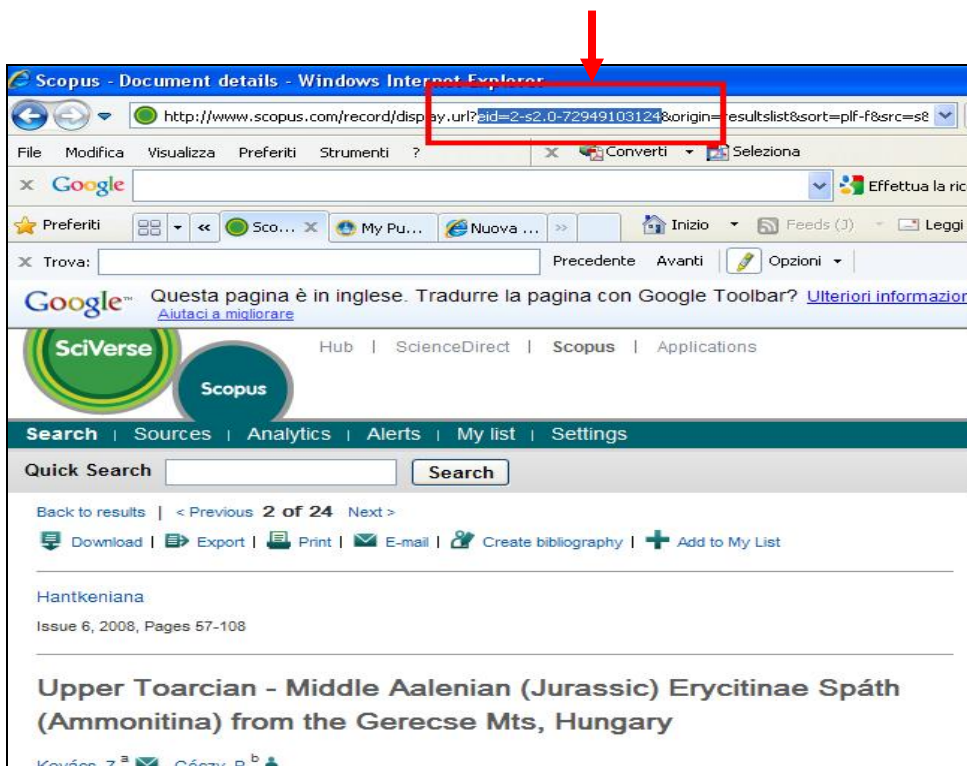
Scopus - Document details - Windows Internet Explorer

http://www.scopus.com/record/display.url?eid=2-s2.0-72949103124&origin=resultslist&sort=plf-f&src=s

File Modifica Visualizza Preferiti Strumenti ?

Converti Seleziona

Google

Effettua la ric

Preferiti Sco... My Pu... Nuova ... Inizio Feeds (J) Leggi

Trova: Precedente Avanti Opzioni

Google Questa pagina è in inglese. Tradurre la pagina con Google Toolbar? Ulteriori informazio

Aiutaci a migliorare

SciVerse Scopus

Hub | ScienceDirect | Scopus | Applications

Search | Sources | Analytics | Alerts | My list | Settings

Quick Search Search

Back to results | < Previous 2 of 24 Next >

Download | Export | Print | E-mail | Create bibliography | Add to My List

Hantkeniana

Issue 6, 2008, Pages 57-108

Upper Toarcian - Middle Aalenian (Jurassic) Erycitinae Spáth (Ammonitina) from the Gerecse Mts, Hungary

Kovács, Z.$^a$ Géczy, B.$^b$